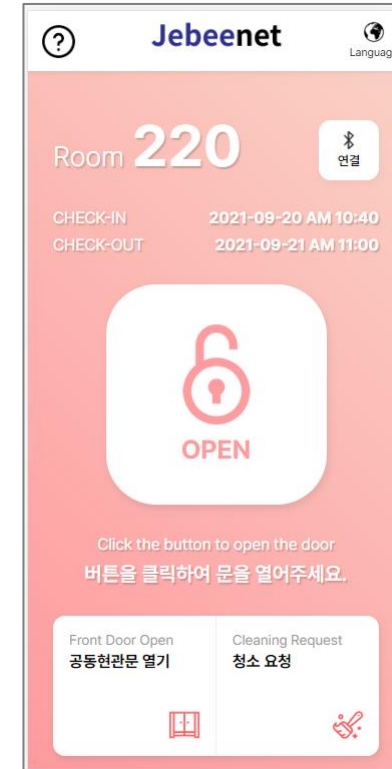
?

Jebeenet

Languag

Room 220

연결

CHECK-IN 2021-09-20 AM 10:40
CHECK-OUT 2021-09-21 AM 11:00

OPEN

Click the button to open the door
버튼을 클릭하여 문을 열어주세요.

Front Door Open
공동현관문 열기

Cleaning Request
청소 요청